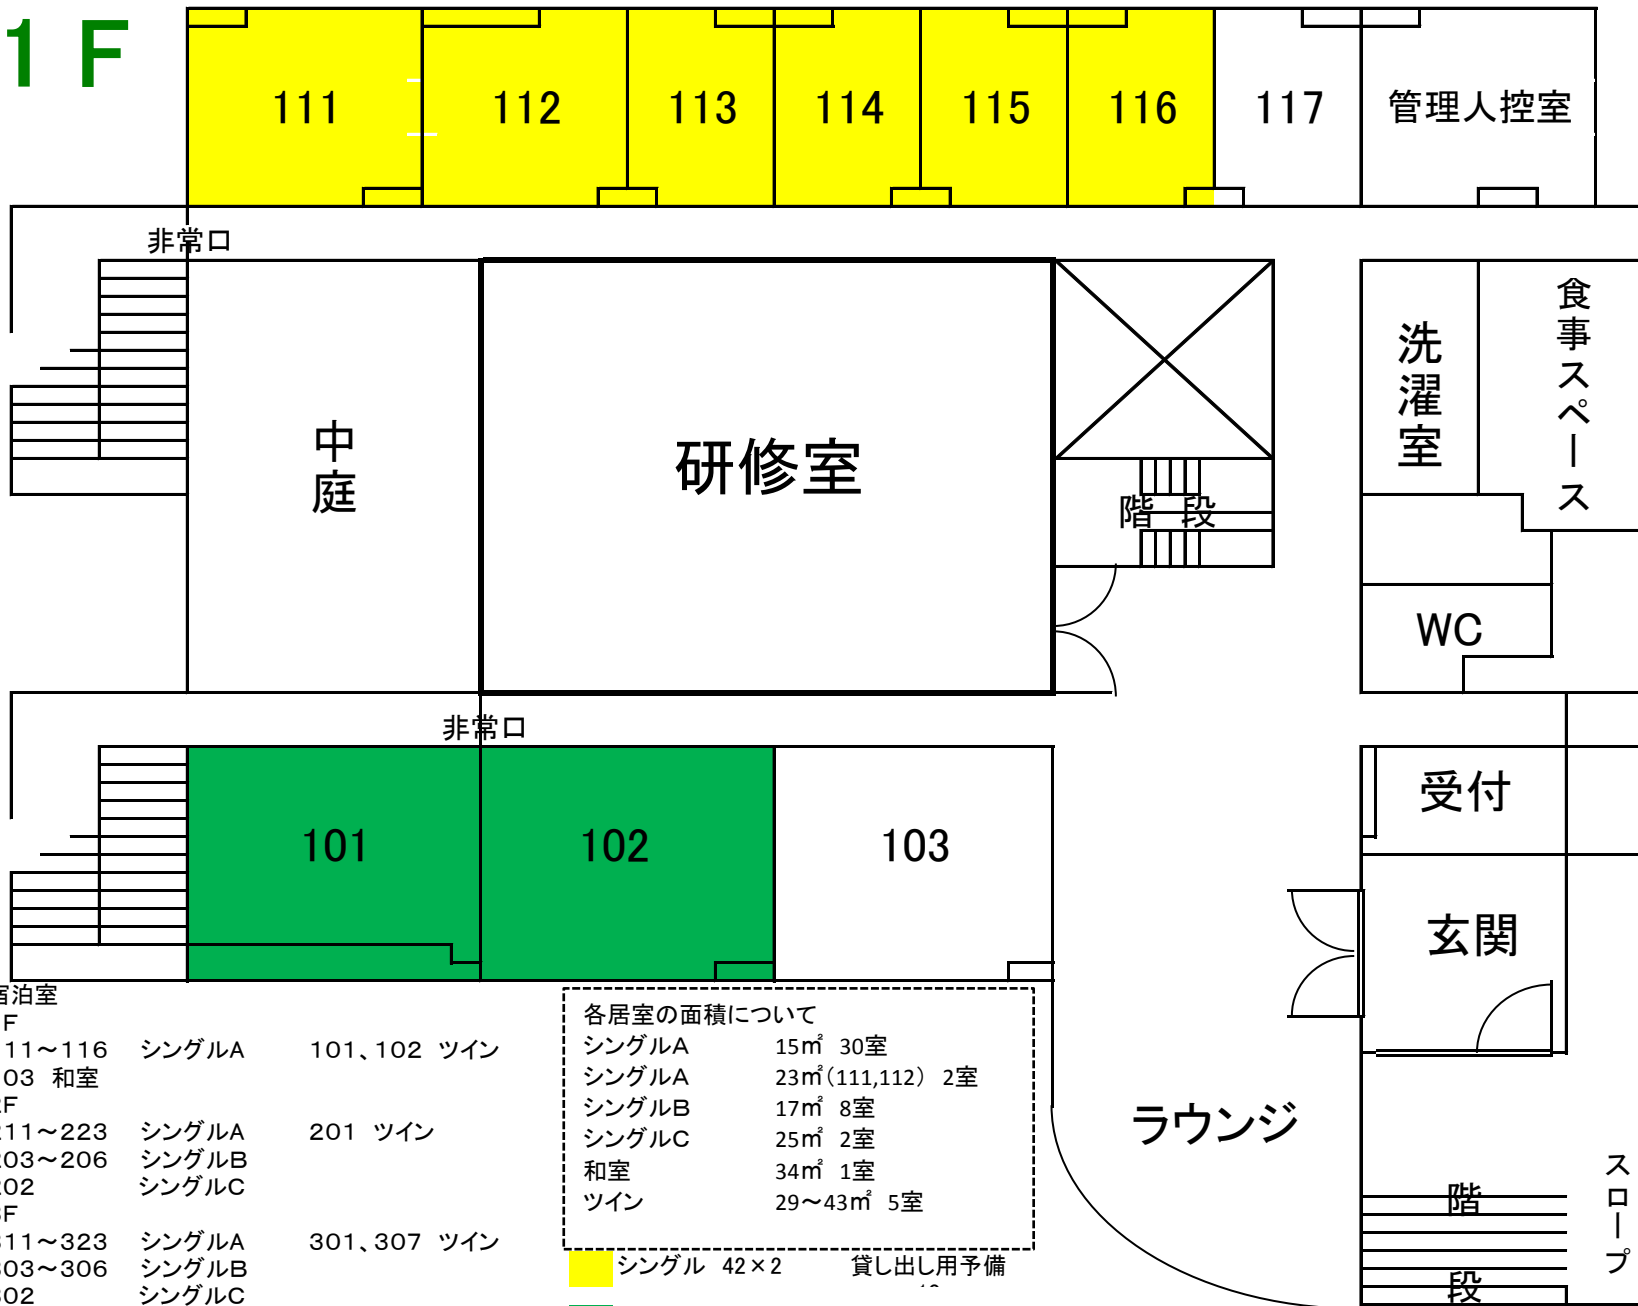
1F

111
112
113
114
115
116
117
管理人控室

非常口

中庭

研修室

階段

洗濯室

食事スペース

WC

非常口

101
102
103

受付

玄関

ラウンジ

階段

スロープ

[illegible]泊室
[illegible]F
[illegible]11～116 シングルA 101、102 ツイン
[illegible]03 和室
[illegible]F
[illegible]11～223 シングルA 201 ツイン
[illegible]03～206 シングルB
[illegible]02 シングルC
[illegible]F
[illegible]11～323 シングルA 301、307 ツイン
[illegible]03～306 シングルB
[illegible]02 シングルC

各居室の面積について

| | |
|---|---|
| シングルA | 15㎡ 30室 |
| シングルA | 23㎡(111,112) 2室 |
| シングルB | 17㎡ 8室 |
| シングルC | 25㎡ 2室 |
| 和室 | 34㎡ 1室 |
| ツイン | 29～43㎡ 5室 |

シングル 42×2
貸し出し用予備